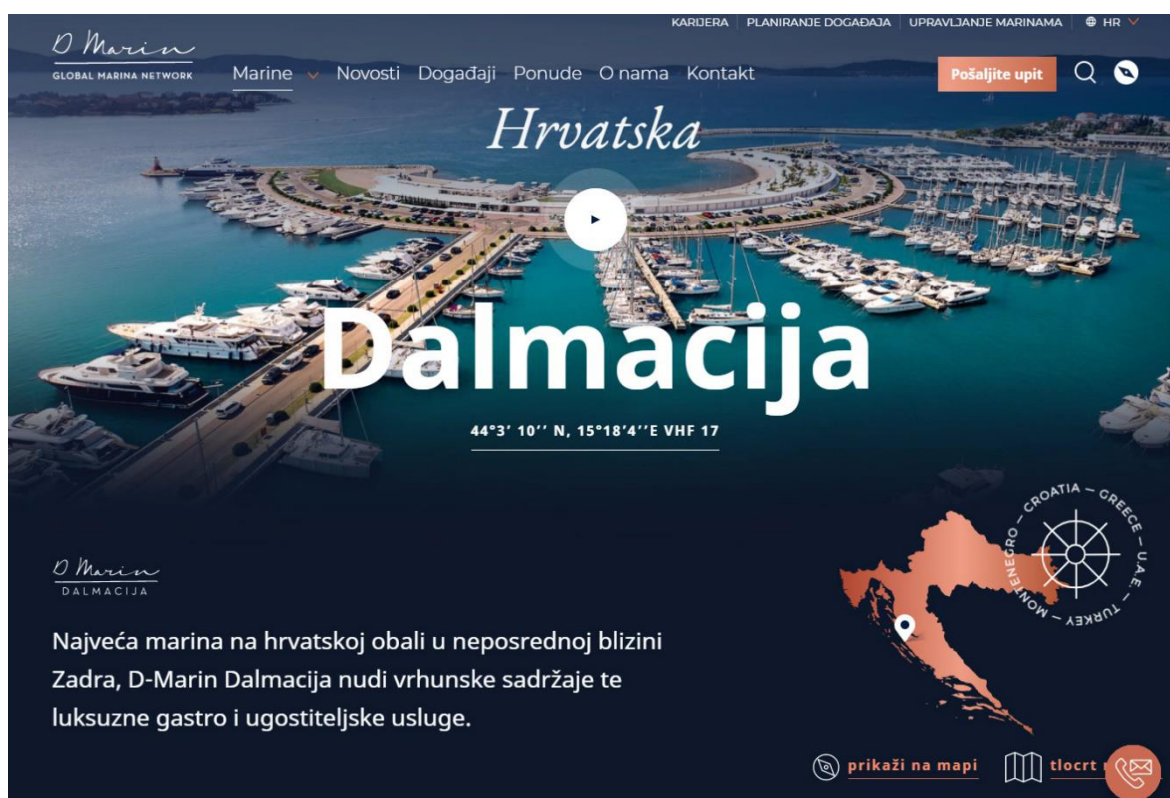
KARIJERA | PLANIRANJE DOGAĐAJA | UPRAVLJANJE MARINAMA | HR

D Marin
GLOBAL MARINA NETWORK

Marine Novosti Događaji Ponude O nama Kontakt

Pošaljite upit

Hrvatska

Dalmacija

44°3' 10'' N, 15°18'4''E VHF 17

D Marin
DALMACIJA

CROATIA – GREECE – U.A.E. – TURKEY – MONTENEGRO –

Najveća marina na hrvatskoj obali u neposrednoj blizini Zadra, D-Marin Dalmacija nudi vrhunske sadržaje te luksuzne gastro i ugostiteljske usluge.

prikaži na mapi

tlocrt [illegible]